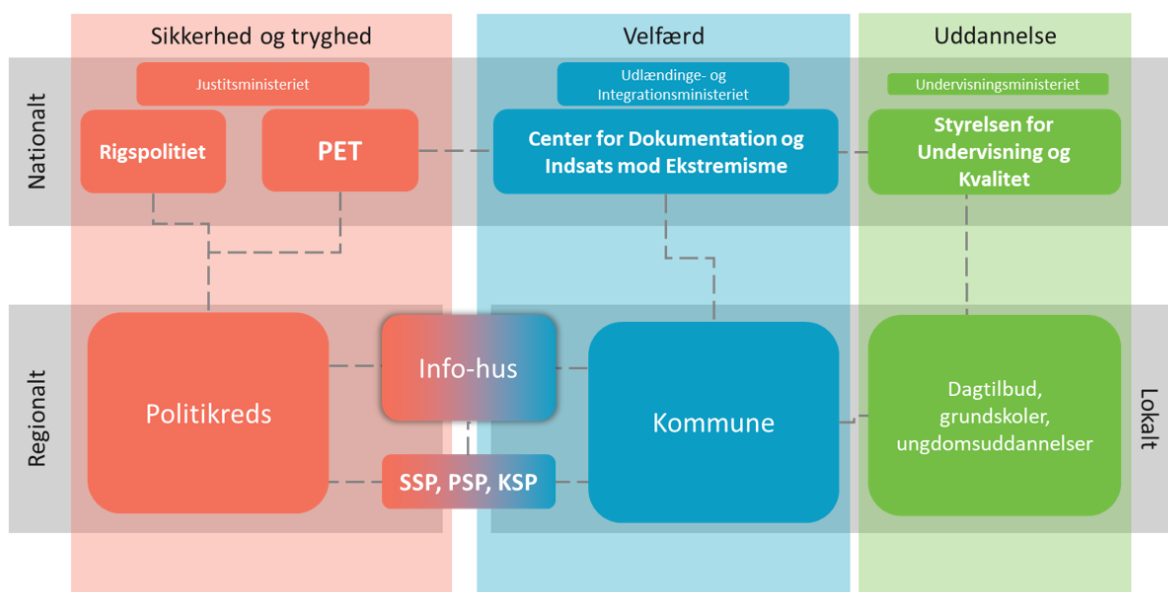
Sikkerhed og tryghed

Velfærd

Uddannelse

Nationalt

Justitsministeriet

Rigspolitiet

PET

Udlændinge- og Integrationsministeriet

Center for Dokumentation og Indsats mod Ekstremisme

Undervisningsministeriet

Styrelsen for Undervisning og Kvalitet

Regionalt

Politikreds

Info-hus

SSP, PSP, KSP

Kommune

Dagtilbud, grundskoler, ungdomsuddannelser

Lokalt